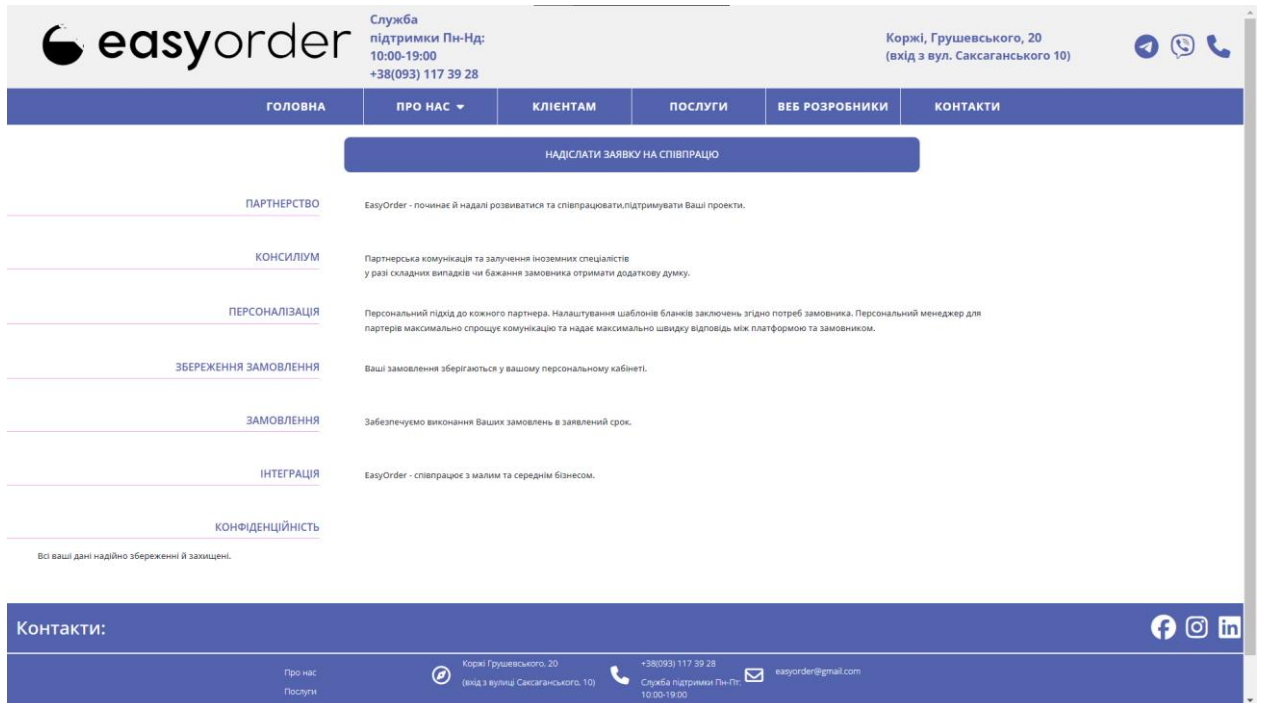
easyorder

Служба підтримки Пн-Нд: 10:00-19:00 +38(093) 117 39 28

Коржі, Грушевського, 20 (вхід з вул. Саксаганського 10)

ГОЛОВНА | ПРО НАС | КЛІЄНТАМ | ПОСЛУГИ | ВЕБ РОЗРОБНИКИ | КОНТАКТИ

НАДІСЛАТИ ЗАЯВКУ НА СПІВПРАЦЮ

ПАРТНЕРСТВО

EasyOrder - починає й надалі розвиватися та співпрацювати,підтримувати Ваші проекти.

КОНСИЛІУМ

Партнерська комунікація та залучення іноземних спеціалістів у разі складних випадків чи бажання замовника отримати додаткову думку.

ПЕРСОНАЛІЗАЦІЯ

Персональний підхід до кожного партнера. Налаштування шаблонів бланків заключень згідно потреб замовника. Персональний менеджер для партерів максимально спрощує комунікацію та надає максимально швидку відповідь між платформою та замовником.

ЗБЕРЕЖЕННЯ ЗАМОВЛЕННЯ

Ваші замовлення зберігаються у вашому персональному кабінеті.

ЗАМОВЛЕННЯ

Забезпечуємо виконання Ваших замовлень в заявлений срок.

ІНТЕГРАЦІЯ

EasyOrder - співпрацює з малим та середнім бізнесом.

КОНФІДЕНЦІЙНІСТЬ

Всі ваші дані надійно збереженні й захищені.

Контакти:

Про нас
Послуги

Коржі Грушевського, 20 (вхід з вулиці Саксаганського, 10)

+38(093) 117 39 28 Служба підтримки Пн-Пт: 10:00-19:00

easyorder@gmail.com